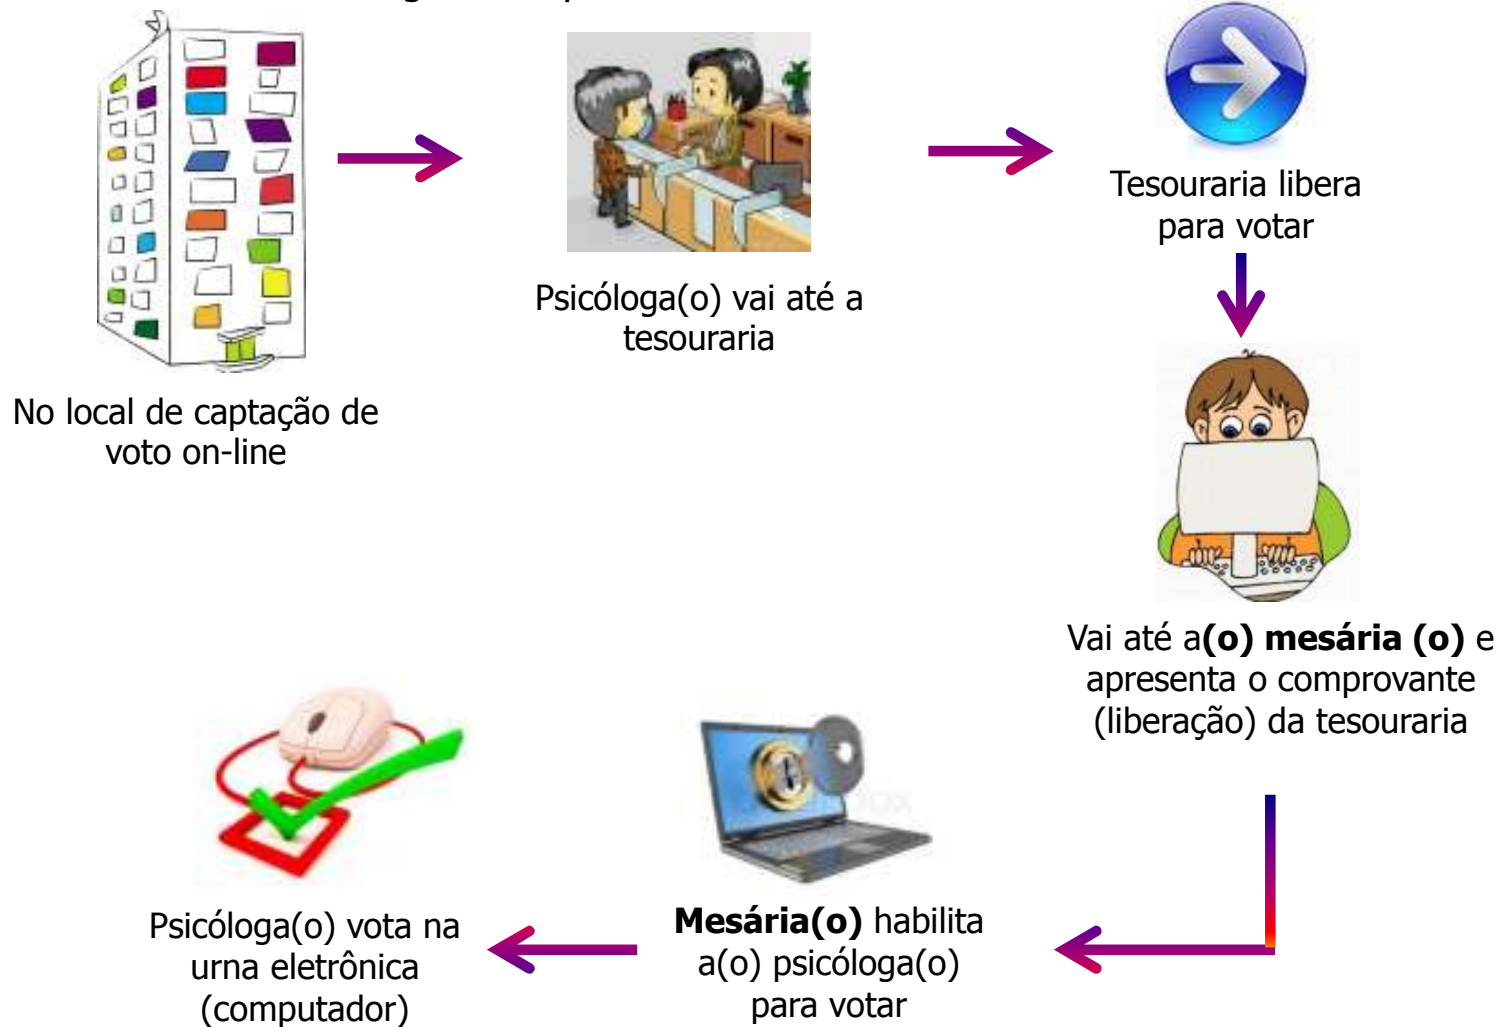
No local de captação de voto on-line

Psicóloga(o) vai até a tesouraria

Tesouraria libera para votar

Vai até a**(o) mesária (o)** e apresenta o comprovante (liberação) da tesouraria

**Mesária(o)** habilita a(o) psicóloga(o) para votar

Psicóloga(o) vota na urna eletrônica (computador)